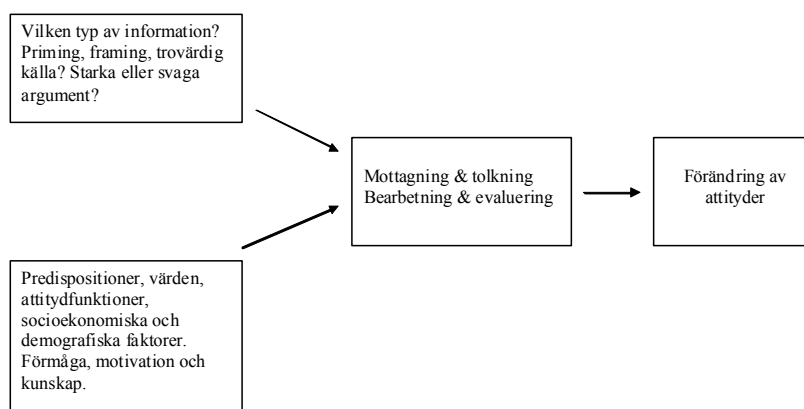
Vilken typ av information? Priming, framing, trovärdig källa? Starka eller svaga argument?

Mottagning & tolkning
Bearbetning & evaluering

Förändring av attityder

Predispositioner, värden, attitydfunktioner, socioekonomiska och demografiska faktorer. Förmåga, motivation och kunskap.